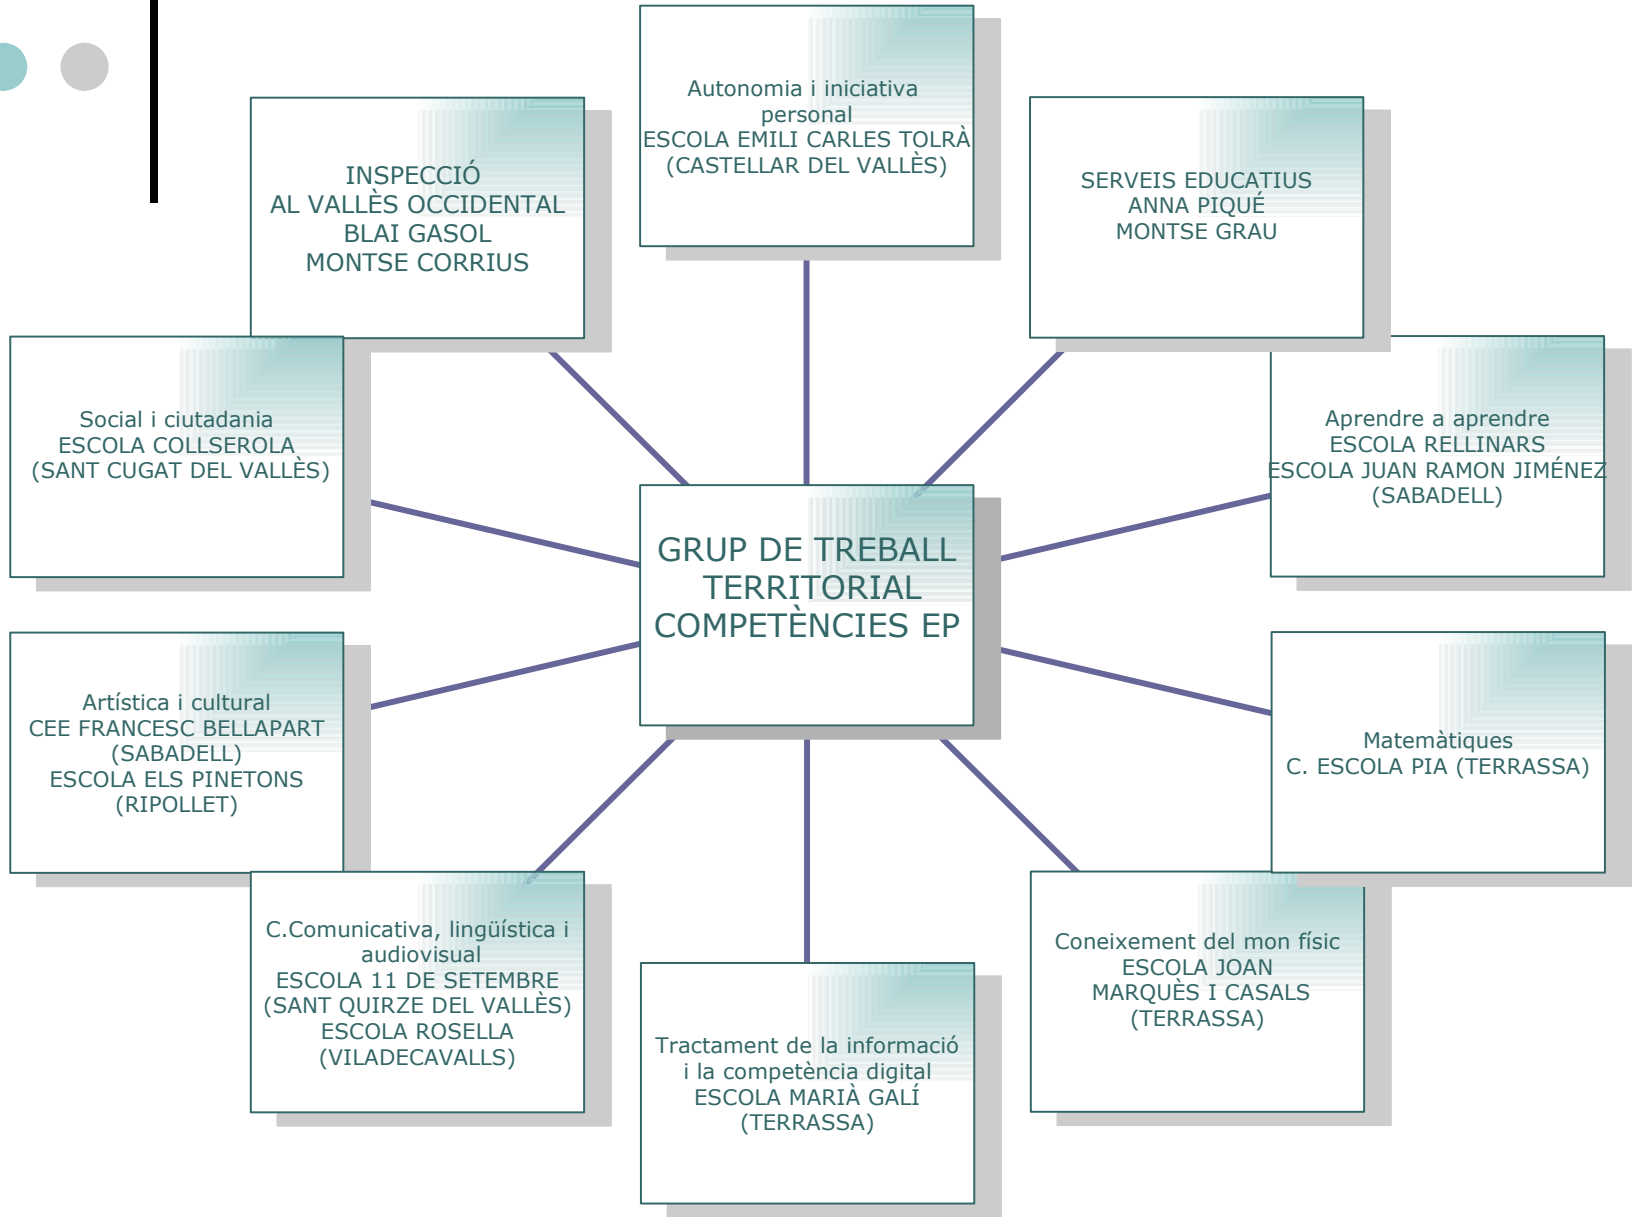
INSPECCIÓ
AL VALLÈS OCCIDENTAL
BLAI GASOL
MONTSE CORRIUS

Autonomia i iniciativa personal
ESCOLA EMILI CARLES TOLRÀ
(CASTELLAR DEL VALLÈS)

SERVEIS EDUCATIUS
ANNA PIQUÉ
MONTSE GRAU

Social i ciutadania
ESCOLA COLLSEROLA
(SANT CUGAT DEL VALLÈS)

GRUP DE TREBALL TERRITORIAL COMPETÈNCIES EP

Aprendre a aprendre
ESCOLA RELLINARS
ESCOLA JUAN RAMON JIMÉNEZ
(SABADELL)

Artística i cultural
CEE FRANCESC BELLAPART
(SABADELL)
ESCOLA ELS PINETONS
(RIPOLLET)

Matemàtiques
C. ESCOLA PIA (TERRASSA)

C.Comunicativa, lingüística i audiovisual
ESCOLA 11 DE SETEMBRE
(SANT QUIRZE DEL VALLÈS)
ESCOLA ROSELLA
(VILADECAVALLS)

Tractament de la informació i la competència digital
ESCOLA MARIÀ GALÍ
(TERRASSA)

Coneixement del mon físic
ESCOLA JOAN
MARQUÈS I CASALS
(TERRASSA)